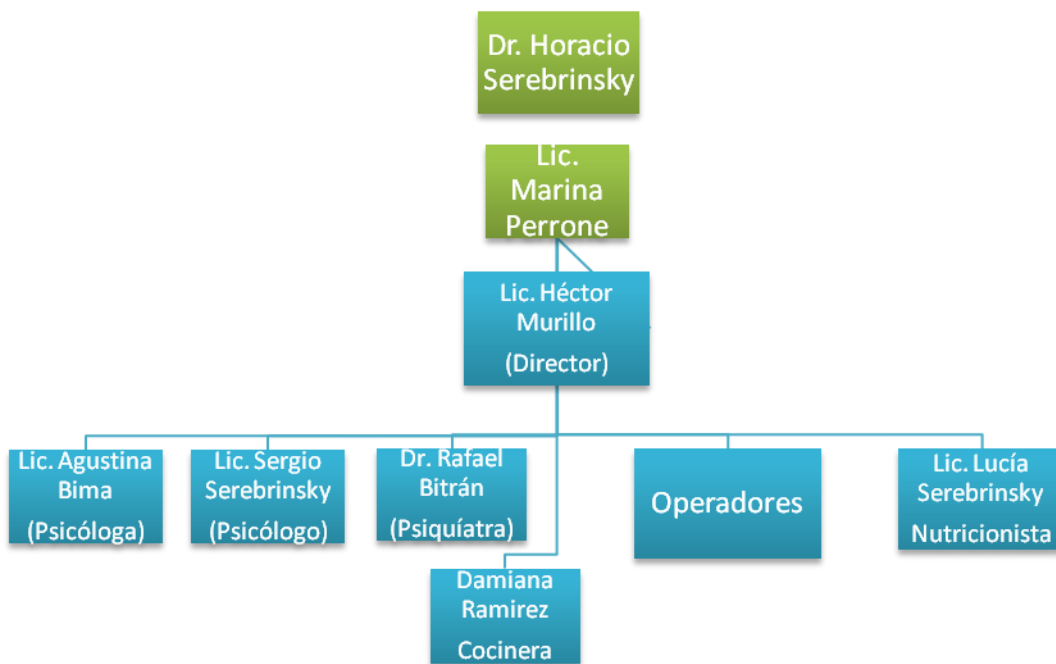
Dr. Horacio Serebrinsky

Lic. Marina Perrone

Lic. Héctor Murillo
(Director)

Lic. Agustina Bima
(Psicóloga)

Lic. Sergio Serebrinsky
(Psicólogo)

Dr. Rafael Bitrán
(Psiquíatra)

Damiana Ramirez
Cocinera

Operadores

Lic. Lucía Serebrinsky
Nutricionista